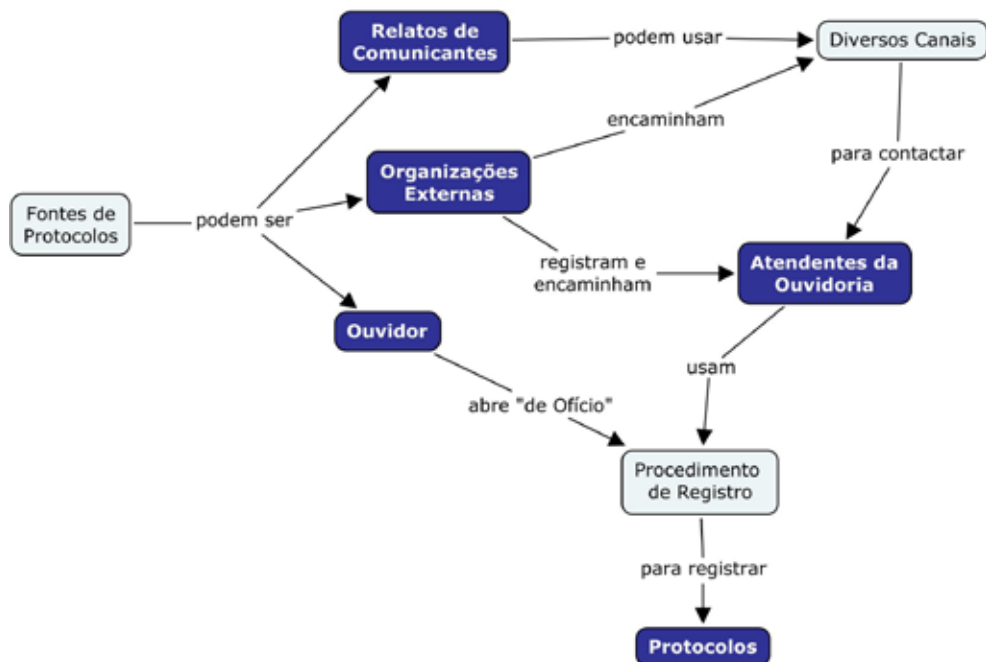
Relatos de Comunicantes

podem usar

Diversos Canais

encaminham

para contactar

Fontes de Protocolos

podem ser

Organizações Externas

registram e encaminham

Atendentes da Ouvidoria

Ouvidor

usam

abre "de Ofício"

Procedimento de Registro

para registrar

Protocolos